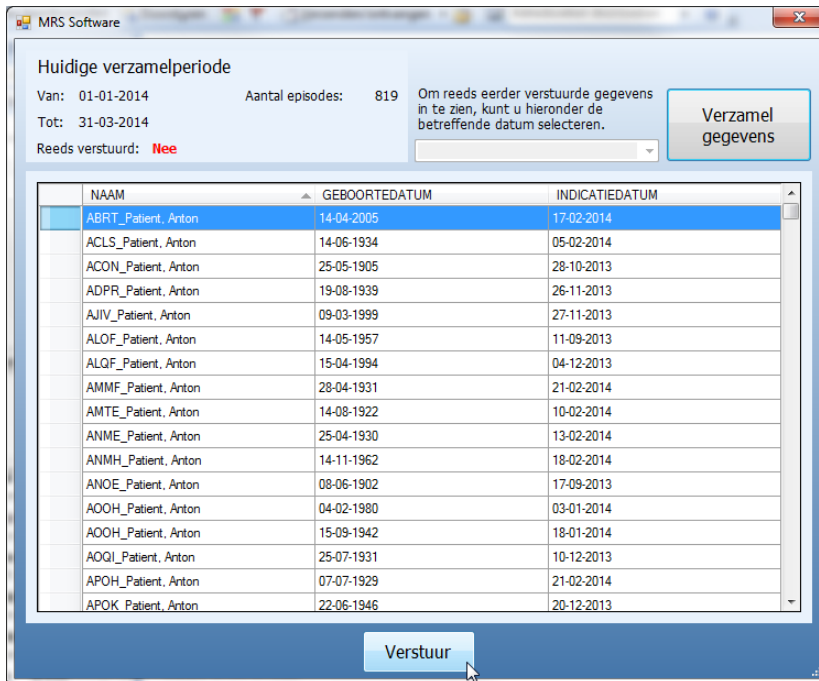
MRS Software

Huidige verzamelperiode

Van: 01-01-2014

Tot: 31-03-2014

Reeds verstuurd: Nee

Aantal episodes: 819

Om reeds eerder verstuurde gegevens in te zien, kunt u hieronder de betreffende datum selecteren.

Verzamel gegevens

| NAAM | GEBOORTEDATUM | INDICATIEDATUM |
|---|---|---|
| ABRT_Patient, Anton | 14-04-2005 | 17-02-2014 |
| ACLS_Patient, Anton | 14-06-1934 | 05-02-2014 |
| ACON_Patient, Anton | 25-05-1905 | 28-10-2013 |
| ADPR_Patient, Anton | 19-08-1939 | 26-11-2013 |
| AJIV_Patient, Anton | 09-03-1999 | 27-11-2013 |
| ALOF_Patient, Anton | 14-05-1957 | 11-09-2013 |
| ALQF_Patient, Anton | 15-04-1994 | 04-12-2013 |
| AMMF_Patient, Anton | 28-04-1931 | 21-02-2014 |
| AMTE_Patient, Anton | 14-08-1922 | 10-02-2014 |
| ANME_Patient, Anton | 25-04-1930 | 13-02-2014 |
| ANMH_Patient, Anton | 14-11-1962 | 18-02-2014 |
| ANOE_Patient, Anton | 08-06-1902 | 17-09-2013 |
| AOOH_Patient, Anton | 04-02-1980 | 03-01-2014 |
| AOOH_Patient, Anton | 15-09-1942 | 18-01-2014 |
| AOQI_Patient, Anton | 25-07-1931 | 10-12-2013 |
| APOH_Patient, Anton | 07-07-1929 | 21-02-2014 |
| APOK_Patient, Anton | 22-06-1946 | 20-12-2013 |

Verstuur